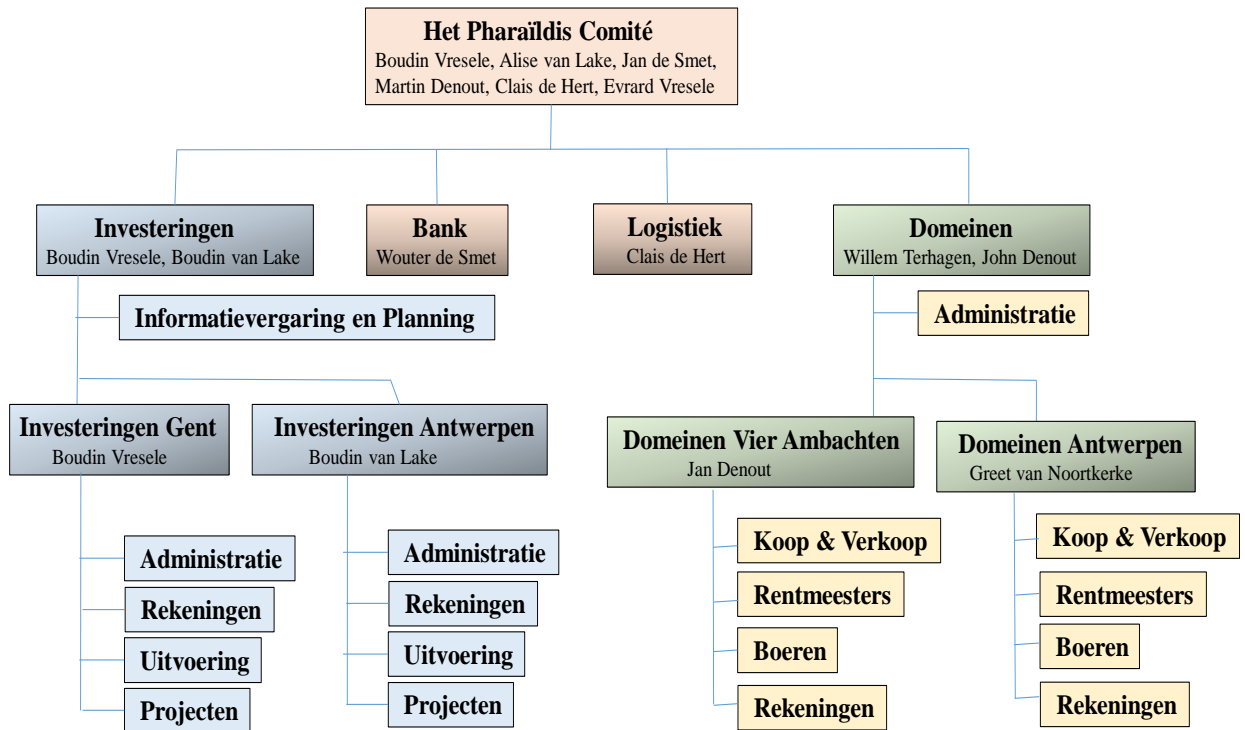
Het Pharaïldis Comité
Boudin Vresele, Alise van Lake, Jan de Smet, Martin Denout, Clais de Hert, Evrard Vresele

Investeringen
Boudin Vresele, Boudin van Lake

Bank
Wouter de Smet

Logistiek
Clais de Hert

Domeinen
Willem Terhagen, John Denout

Informatievergaring en Planning

Administratie

Investeringen Gent
Boudin Vresele

Investeringen Antwerpen
Boudin van Lake

Domeinen Vier Ambachten
Jan Denout

Domeinen Antwerpen
Greet van Noortkerke

Administratie
Rekeningen
Uitvoering
Projecten

Administratie
Rekeningen
Uitvoering
Projecten

Koop & Verkoop
Rentmeesters
Boeren
Rekeningen

Koop & Verkoop
Rentmeesters
Boeren
Rekeningen